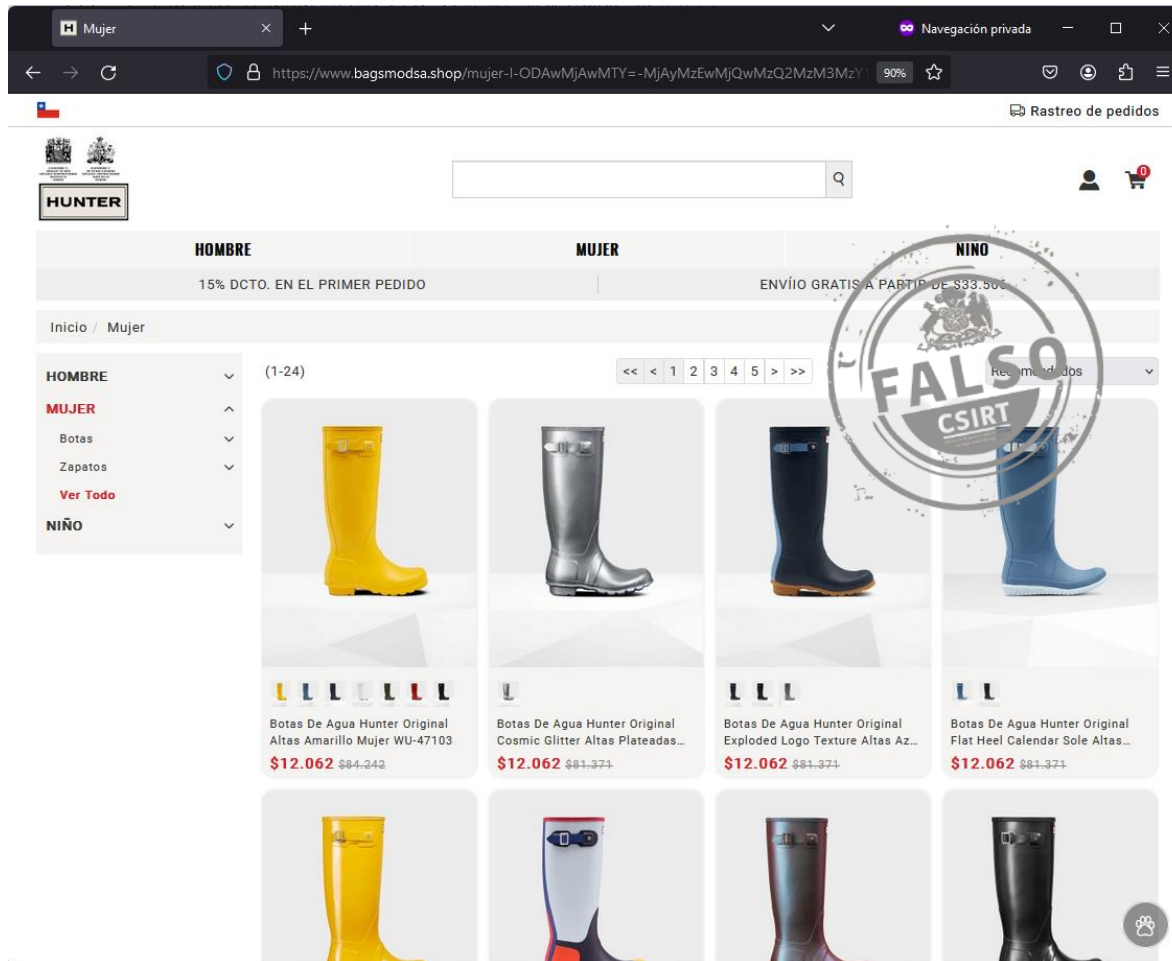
Mujer
Navegación privada
https://www.bagsmodsa.shop/mujer-l-ODAwMjAwMTY=-MjAyMzEwMjQwMzQ2MzM3MzY
90%
Rastreo de pedidos
HUNTER
0
HOMBRE
MUJER
NINO
15% DCTO. EN EL PRIMER PEDIDO
ENVÍIO GRATIS A PARTIR DE $33.50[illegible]
Inicio / Mujer
HOMBRE
MUJER
Botas
Zapatos
Ver Todo
NIÑO
(1-24)
<< < 1 2 3 4 5 > >>
Re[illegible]dos
FALSO
CSIRT
Botas De Agua Hunter Original Altas Amarillo Mujer WU-47103
$12.062 $84.242
Botas De Agua Hunter Original Cosmic Glitter Altas Plateadas...
$12.062 $81.371
Botas De Agua Hunter Original Exploded Logo Texture Altas Az...
$12.062 $81.371
Botas De Agua Hunter Original Flat Heel Calendar Sole Altas...
$12.062 $81.371